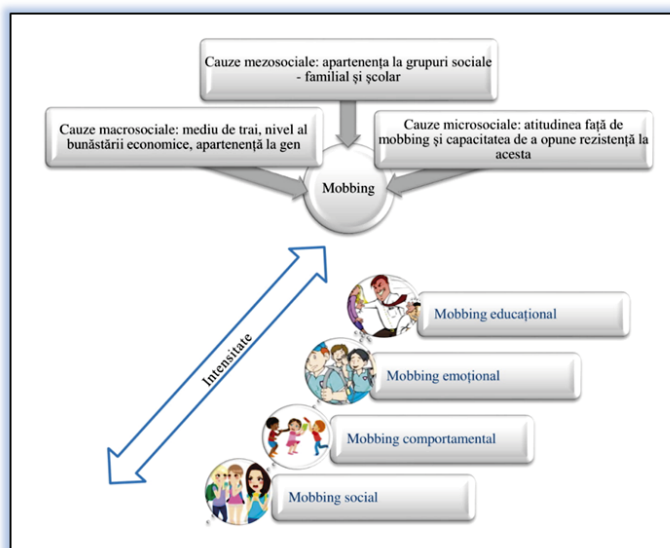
Cauze mezosociale: apartenența la grupuri sociale - familial și școlar

Cauze macrosociale: mediu de trai, nivel al bunăstării economice, apartenență la gen

Cauze microsociale: atitudinea față de mobbing și capacitatea de a opune rezistență la acesta

Mobbing

Intensitate

Mobbing educațional

Mobbing emoțional

Mobbing comportamental

Mobbing social